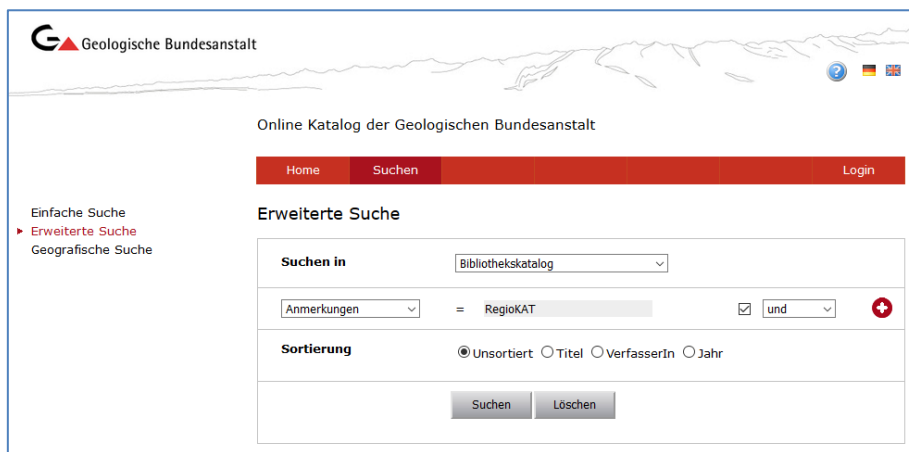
Geologische Bundesanstalt

Online Katalog der Geologischen Bundesanstalt

Home Suchen Login

Einfache Suche
Erweiterte Suche
Geografische Suche

Erweiterte Suche

Suchen in Bibliothekskatalog

Anmerkungen = RegioKAT und

Sortierung Unsortiert Titel VerfasserIn Jahr

Suchen Löschen